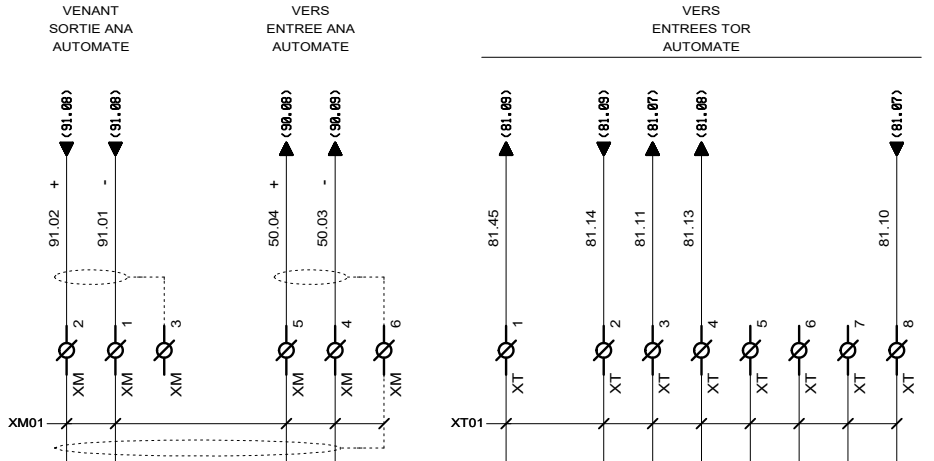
VENANT
SORTIE ANA
AUTOMATE

VERS
ENTREE ANA
AUTOMATE

VERS
ENTREES TOR
AUTOMATE

(91.08) (91.08) (90.08) (90.09) (81.09) (81.09) (81.07) (81.08) (81.07)

+ - + -

91.02 91.01 50.04 50.03 81.45 81.14 81.11 81.13 81.10

2 1 3 5 4 6 1 2 3 4 5 6 7 8

XM XM XM XM XM XM XT XT XT XT XT XT XT XT

XM01

XT01